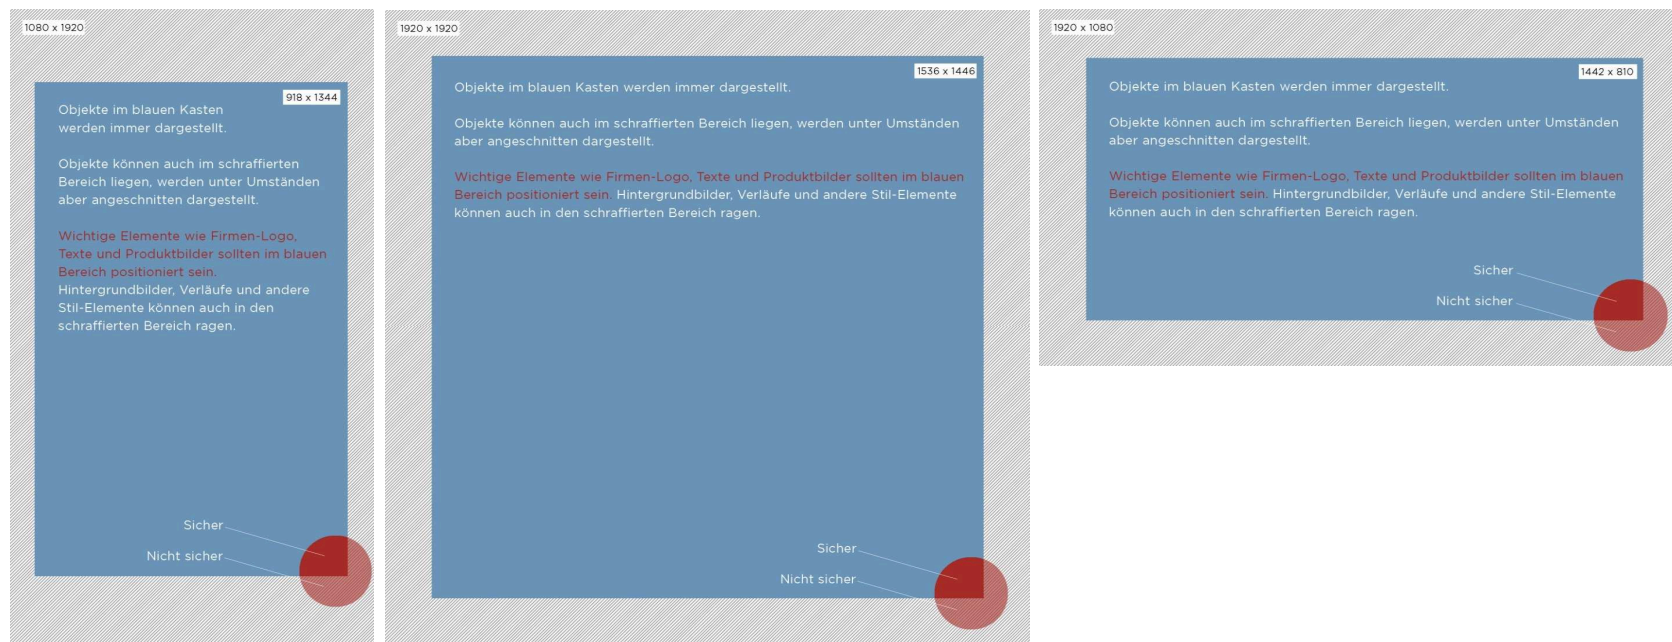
1080 x 1920

918 x 1344

Objekte im blauen Kasten werden immer dargestellt.

Objekte können auch im schraffierten Bereich liegen, werden unter Umständen aber angeschnitten dargestellt.

Wichtige Elemente wie Firmen-Logo, Texte und Produktbilder sollten im blauen Bereich positioniert sein. Hintergrundbilder, Verläufe und andere Stil-Elemente können auch in den schraffierten Bereich ragen.

Sicher

Nicht sicher

1920 x 1920

1536 x 1446

Objekte im blauen Kasten werden immer dargestellt.

Objekte können auch im schraffierten Bereich liegen, werden unter Umständen aber angeschnitten dargestellt.

Wichtige Elemente wie Firmen-Logo, Texte und Produktbilder sollten im blauen Bereich positioniert sein. Hintergrundbilder, Verläufe und andere Stil-Elemente können auch in den schraffierten Bereich ragen.

Sicher

Nicht sicher

1920 x 1080

1442 x 810

Objekte im blauen Kasten werden immer dargestellt.

Objekte können auch im schraffierten Bereich liegen, werden unter Umständen aber angeschnitten dargestellt.

Wichtige Elemente wie Firmen-Logo, Texte und Produktbilder sollten im blauen Bereich positioniert sein. Hintergrundbilder, Verläufe und andere Stil-Elemente können auch in den schraffierten Bereich ragen.

Sicher

Nicht sicher